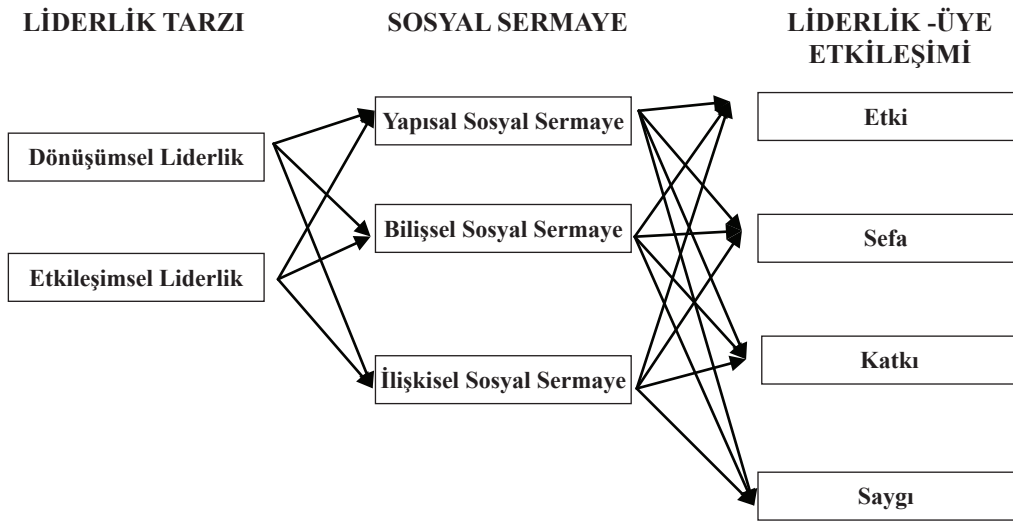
LİDERLİK TARZI

SOSYAL SERMAYE

LİDERLİK -ÜYE ETKİLEŞİMİ

Dönüşümsel Liderlik

Etkileşimsel Liderlik

Yapısal Sosyal Sermaye

Bilişsel Sosyal Sermaye

İlişkisel Sosyal Sermaye

Etki

Sefa

Katkı

Saygı